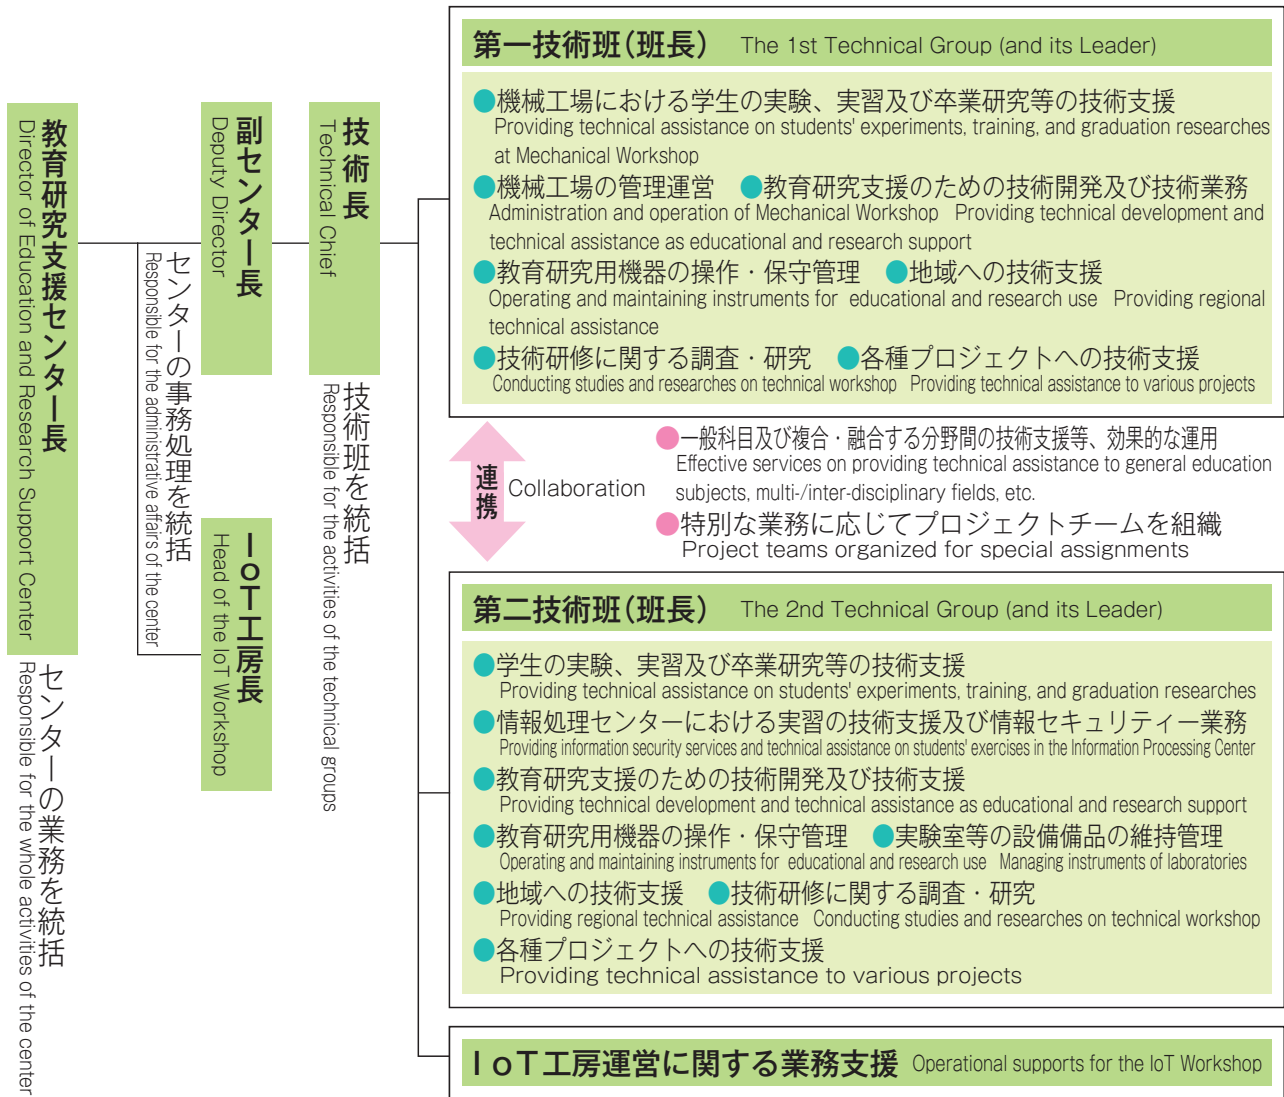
教育研究支援センター長
Director of Education and Research Support Center

センターの業務を統括
Responsible for the whole activities of the center

副センター長
Deputy Director

センターの事務処理を統括
Responsible for the administrative affairs of the center

IoT工房長
Head of the IoT Workshop

技術長
Technical Chief

技術班を統括
Responsible for the activities of the technical groups

第一技術班(班長) The 1st Technical Group (and its Leader)

●機械工場における学生の実験、実習及び卒業研究等の技術支援
Providing technical assistance on students' experiments, training, and graduation researches at Mechanical Workshop
●機械工場の管理運営 ●教育研究支援のための技術開発及び技術業務
Administration and operation of Mechanical Workshop Providing technical development and technical assistance as educational and research support
●教育研究用機器の操作・保守管理 ●地域への技術支援
Operating and maintaining instruments for educational and research use Providing regional technical assistance
●技術研修に関する調査・研究 ●各種プロジェクトへの技術支援
Conducting studies and researches on technical workshop Providing technical assistance to various projects

連携 Collaboration

●一般科目及び複合・融合する分野間の技術支援等、効果的な運用
Effective services on providing technical assistance to general education subjects, multi-/inter-disciplinary fields, etc.
●特別な業務に応じてプロジェクトチームを組織
Project teams organized for special assignments

第二技術班(班長) The 2nd Technical Group (and its Leader)

●学生の実験、実習及び卒業研究等の技術支援
Providing technical assistance on students' experiments, training, and graduation researches
●情報処理センターにおける実習の技術支援及び情報セキュリティー業務
Providing information security services and technical assistance on students' exercises in the Information Processing Center
●教育研究支援のための技術開発及び技術支援
Providing technical development and technical assistance as educational and research support
●教育研究用機器の操作・保守管理 ●実験室等の設備備品の維持管理
Operating and maintaining instruments for educational and research use Managing instruments of laboratories
●地域への技術支援 ●技術研修に関する調査・研究
Providing regional technical assistance Conducting studies and researches on technical workshop
●各種プロジェクトへの技術支援
Providing technical assistance to various projects

IoT工房運営に関する業務支援 Operational supports for the IoT Workshop